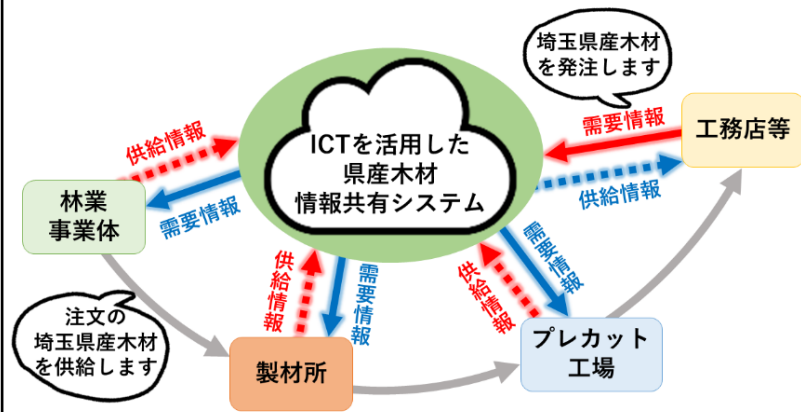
埼玉県産木材を発注します

ICTを活用した県産木材情報共有システム

需要情報

工務店等

供給情報

供給情報

林業事業体

需要情報

供給情報

需要情報

需要情報

供給情報

注文の埼玉県産木材を供給します

製材所

プレカット工場